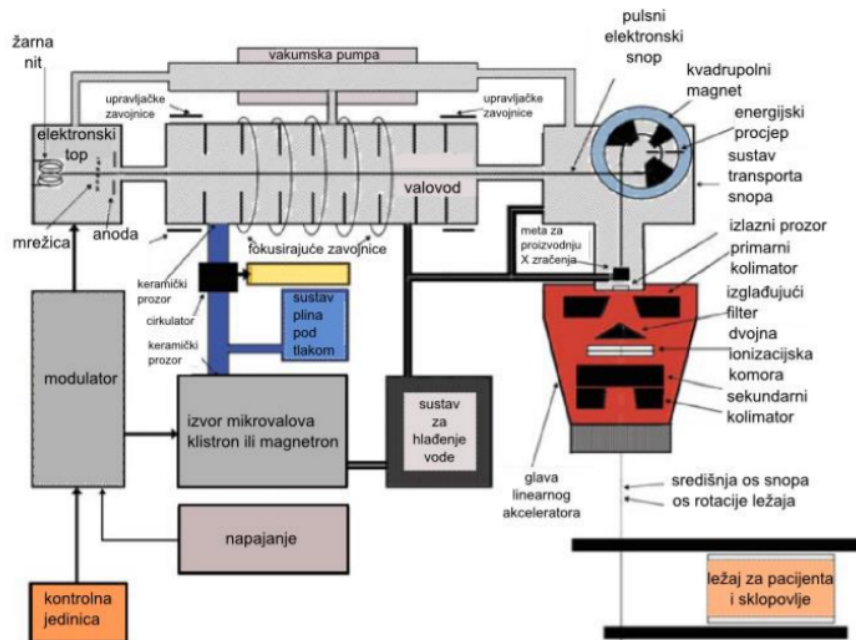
žarna nit

vakumska pumpa

pulsni elektronski snop

kvadrupolni magnet

energijski procjep

sustav transporta snopa

upravljačke zavojnice

upravljačke zavojnice

elektronski top

valovod

mrežica

anoda

fokusirajuće zavojnice

meta za proizvodnju X zračenja

izlazni prozor

primarni kolimator

izglađujući filter

dvojna ionizacijska komora

sekundarni kolimator

keramički prozor

cirkulator

sustav plina pod tlakom

keramički prozor

modulator

izvor mikrovalova klistron ili magnetron

sustav za hlađenje vode

glava linearnog akceleratora

središnja os snopa

os rotacije ležaja

napajanje

kontrolna jedinica

ležaj za pacijenta i sklopovlje